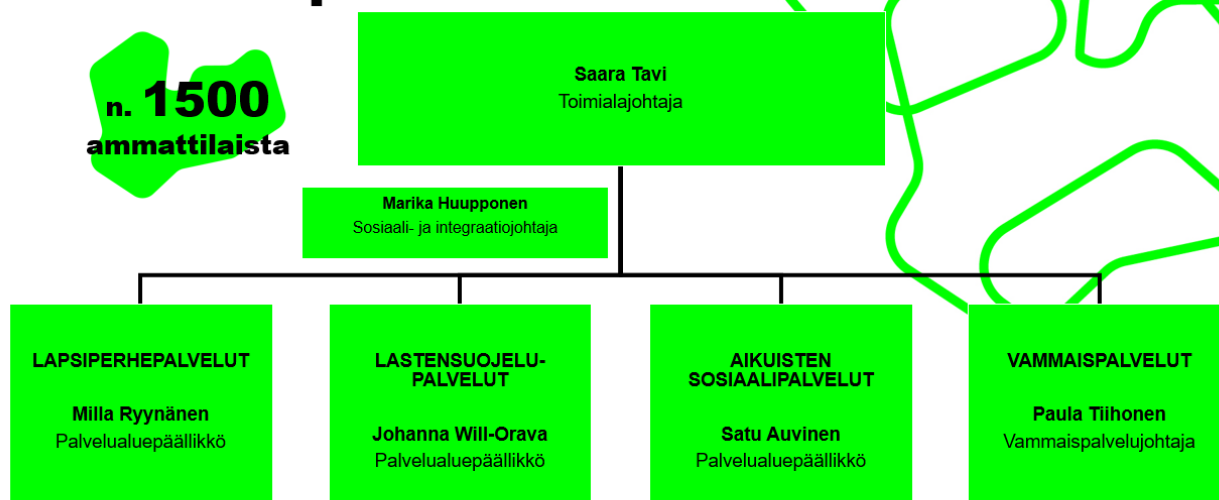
n. 1500 ammattilaista

Saara Tavi
Toimialajohtaja

Marika Huupponen
Sosiaali- ja integraatiojohtaja

LAPSIPERHEPALVELUT

Milla Ryynänen
Palvelualuepäällikkö

LASTENSUOJELU-PALVELUT

Johanna Will-Orava
Palvelualuepäällikkö

AIKUISTEN SOSIAALIPALVELUT

Satu Auvinen
Palvelualuepäällikkö

VAMMAISPALVELUT

Paula Tiihonen
Vammaispalvelujohtaja